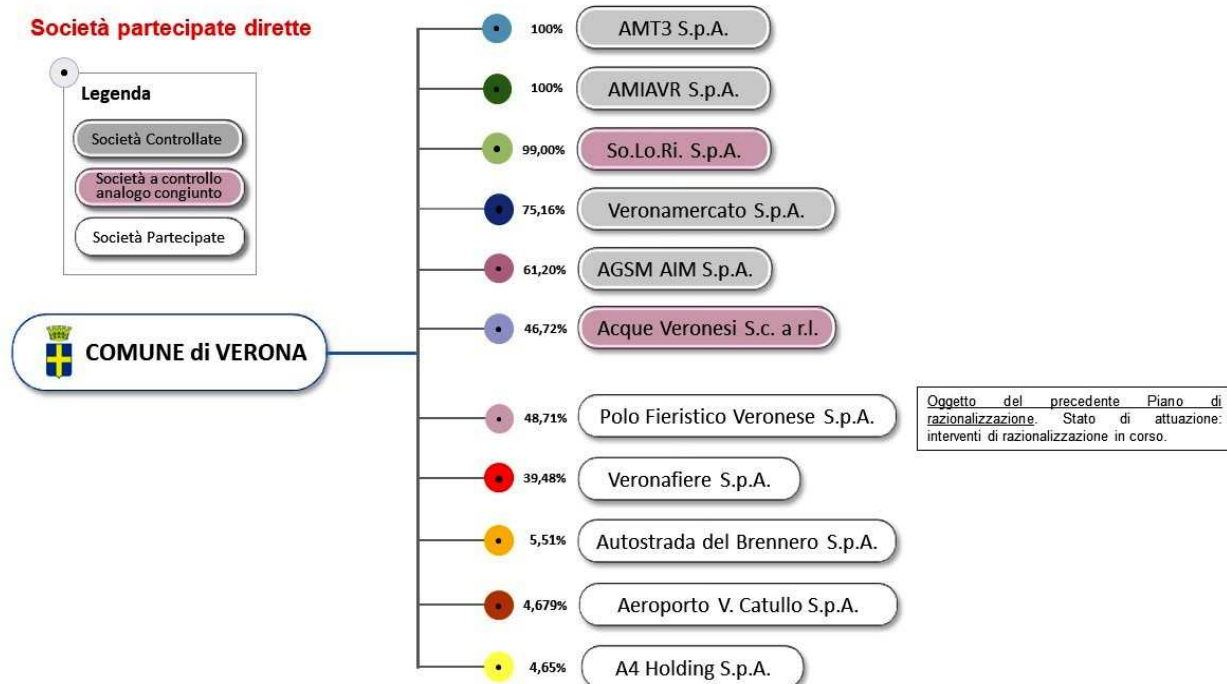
Società partecipate dirette

Legenda
Società Controllate
Società a controllo analogo congiunto
Società Partecipate

COMUNE di VERONA

100% AMT3 S.p.A.
100% AMIAVR S.p.A.
99,00% So.Lo.Ri. S.p.A.
75,16% Veronamercato S.p.A.
61,20% AGSM AIM S.p.A.
46,72% Acque Veronesi S.c. a r.l.
48,71% Polo Fieristico Veronese S.p.A.
39,48% Veronafiere S.p.A.
5,51% Autostrada del Brennero S.p.A.
4,679% Aeroporto V. Catullo S.p.A.
4,65% A4 Holding S.p.A.

Oggetto del precedente Piano di razionalizzazione. Stato di attuazione: interventi di razionalizzazione in corso.